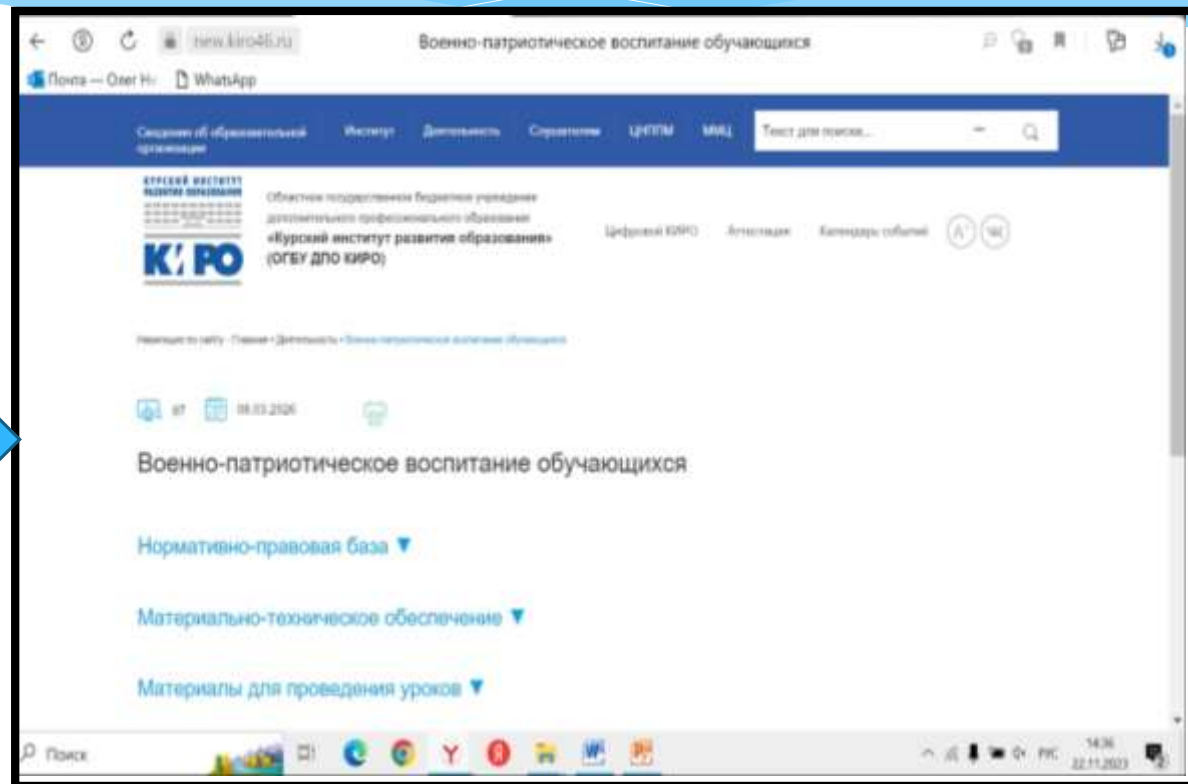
new.kiro46.ru Военно-патриотическое воспитание обучающихся

Почта — Олег Н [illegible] WhatsApp

Сведения об образовательной организации Институт Деятельность Структура ЦНППМ МКЦ Текст для поиска...

КУРСКИЙ ИНСТИТУТ РАЗВИТИЯ ОБРАЗОВАНИЯ

КИРО

Областное государственное бюджетное учреждение дополнительного профессионального образования «Курский институт развития образования» (ОГБУ ДПО КИРО)

Цифровой КИРО Аттестация Календарь событий

Навигация по сайту · Главная · Деятельность · Военно-патриотическое воспитание обучающихся

87 08.03.2026

Военно-патриотическое воспитание обучающихся

Нормативно-правовая база ▼

Материально-техническое обеспечение ▼

Материалы для проведения уроков ▼

Поиск

РУС 14:36 22.11.2023